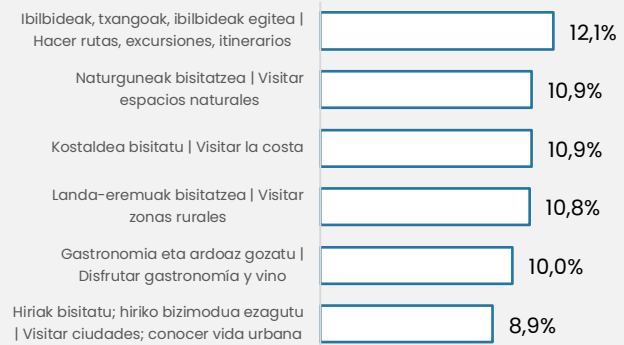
Ibilbideak, txangoak, ibilbideak egitea | Hacer rutas, excursiones, itinerarios
12,1%

Naturguneak bisitatzea | Visitar espacios naturales
10,9%

Kostaldea bisitatu | Visitar la costa
10,9%

Landa-eremuak bisitatzea | Visitar zonas rurales
10,8%

Gastronomia eta ardoaz gozatu | Disfrutar gastronomía y vino
10,0%

Hiriak bisitatu; hiriko bizimodua ezagutu | Visitar ciudades; conocer vida urbana
8,9%